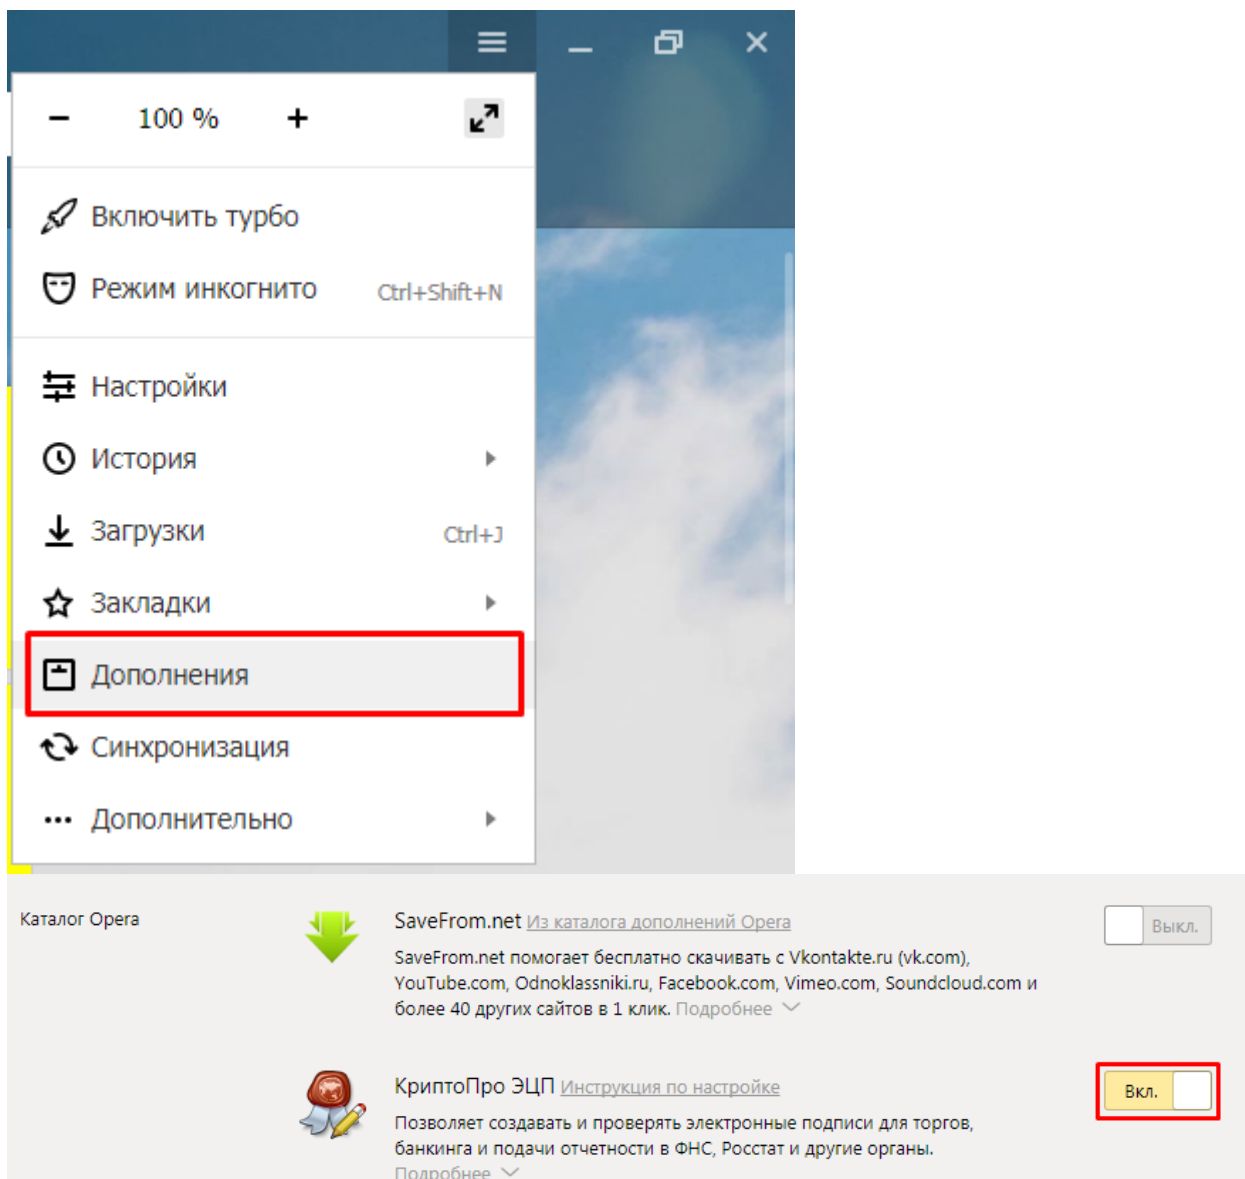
– 100 % +

Включить турбо

Режим инкогнито Ctrl+Shift+N

Настройки

История

Загрузки Ctrl+J

Закладки

Дополнения

Синхронизация

Дополнительно

Каталог Opera

SaveFrom.net Из каталога дополнений Opera

SaveFrom.net помогает бесплатно скачивать с Vkontakte.ru (vk.com), YouTube.com, Odnoklassniki.ru, Facebook.com, Vimeo.com, Soundcloud.com и более 40 других сайтов в 1 клик. Подробнее

Выкл.

КриптоПро ЭЦП Инструкция по настройке

Позволяет создавать и проверять электронные подписи для торгов, банкинга и подачи отчетности в ФНС, Росстат и другие органы. Подробнее

Вкл.